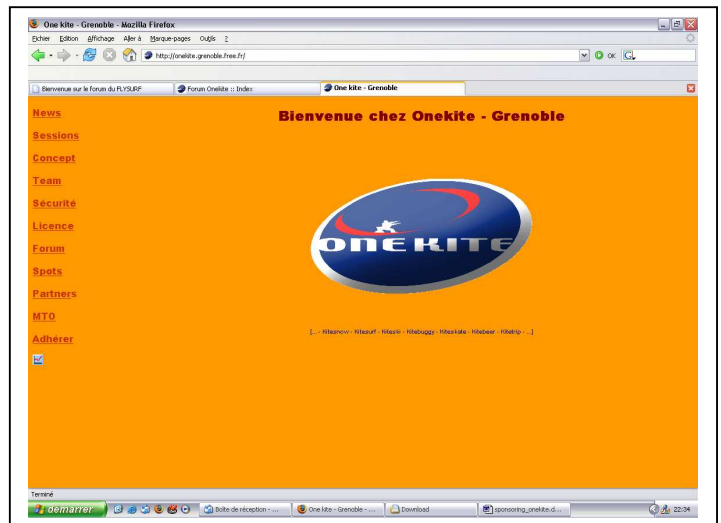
One kite - Grenoble - Mozilla Firefox

Fichier Edition Affichage Aller à Marque-pages Outils ?

http://onekite.grenoble.free.fr/

OK

Bienvenue sur le forum du FLYSURF

Forum Onekite :: Index

One kite - Grenoble

News

Sessions

Concept

Team

Sécurité

Licence

Forum

Spots

Partners

MTO

Adhérer

Bienvenue chez Onekite - Grenoble

ONEKITE

[... - Kitesnow - Kitesurf - Kitesie - Kitebuggy - Kiteskate - Kitebeer - Kitetrip - ...]

Terminé

démarrer

Boîte de réception - ...

One kite - Grenoble - ...

Download

sponsoring_onekite.d...

22:34